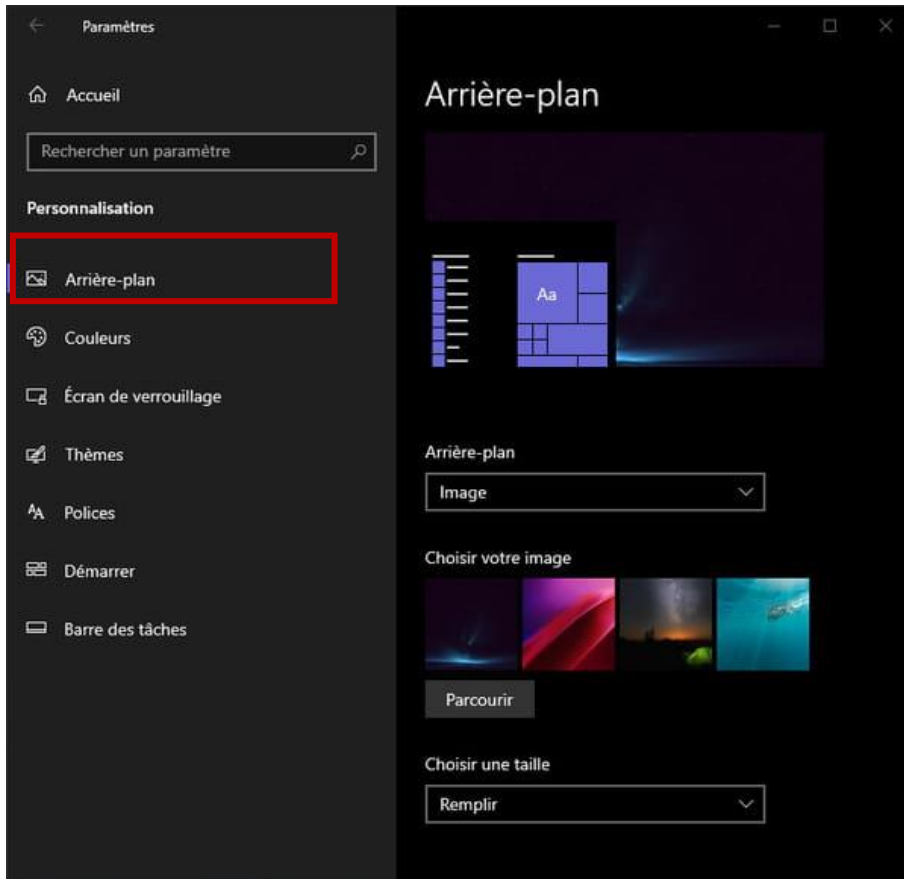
Paramètres

Accueil

Rechercher un paramètre

Personnalisation

Arrière-plan

Couleurs

Écran de verrouillage

Thèmes

Polices

Démarrer

Barre des tâches

Arrière-plan

Aa

Arrière-plan

Image

Choisir votre image

Parcourir

Choisir une taille

Remplir